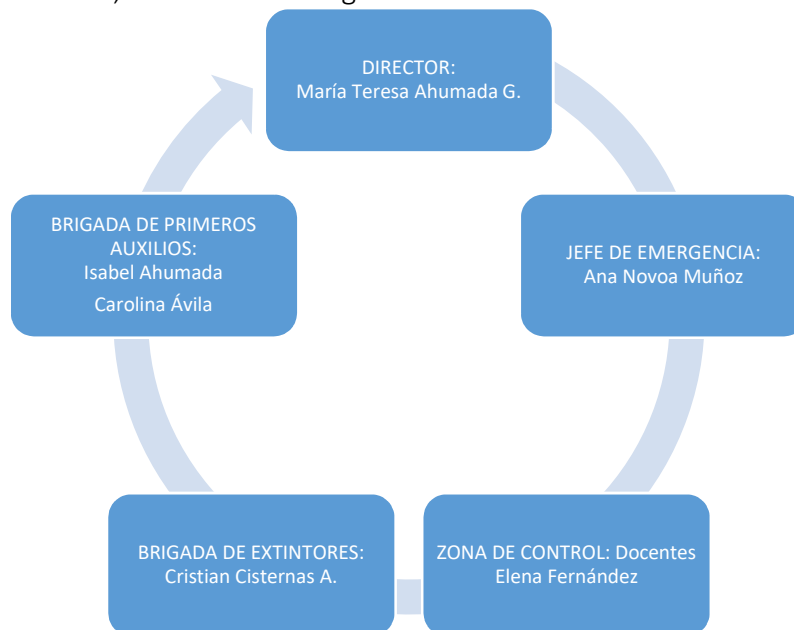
DIRECTOR:
María Teresa Ahumada G.

JEFE DE EMERGENCIA:
Ana Novoa Muñoz

ZONA DE CONTROL: Docentes
Elena Fernández

BRIGADA DE EXTINTORES:
Cristian Cisternas A.

BRIGADA DE PRIMEROS AUXILIOS:
Isabel Ahumada
Carolina Ávila